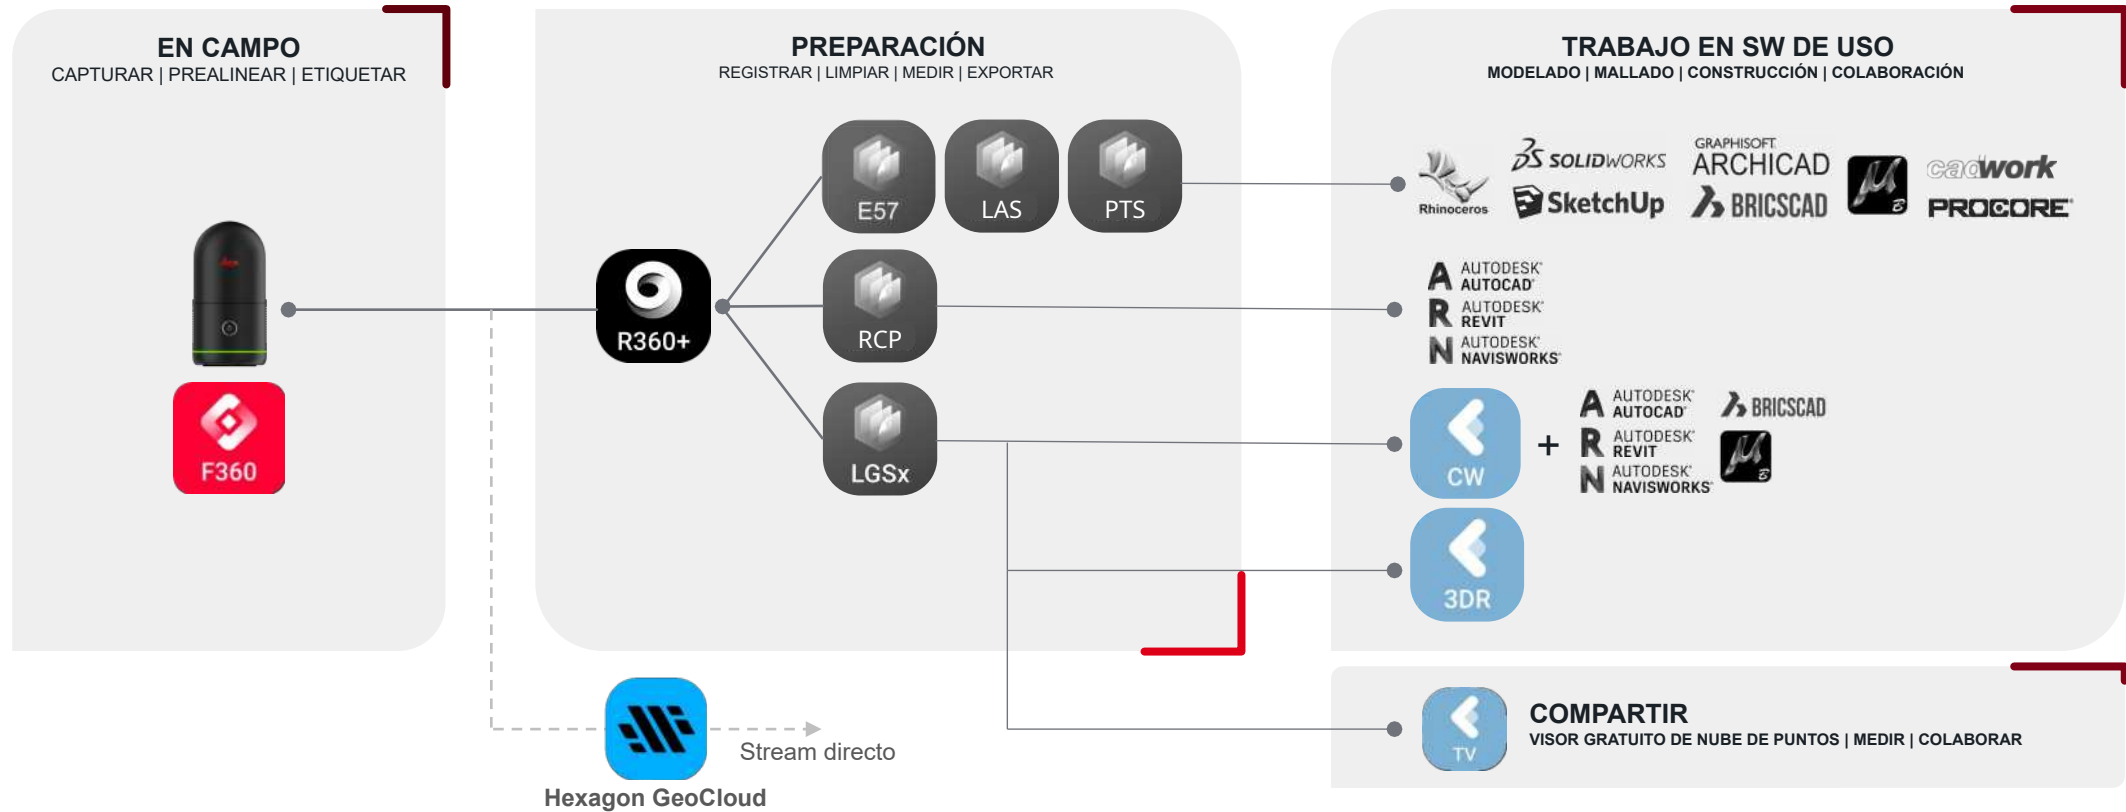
EN CAMPO
CAPTURAR | PREALINEAR | ETIQUETAR

F360

PREPARACIÓN
REGISTRAR | LIMPIAR | MEDIR | EXPORTAR

R360+

E57

LAS

PTS

RCP

LGSx

TRABAJO EN SW DE USO
MODELADO | MALLADO | CONSTRUCCIÓN | COLABORACIÓN

Rhinoceros

SOLIDWORKS

SketchUp

GRAPHISOFT ARCHICAD

BRICSCAD

cadwork

PROCORE

AUTODESK AUTOCAD
AUTODESK REVIT
AUTODESK NAVISWORKS

CW

+

AUTODESK AUTOCAD
AUTODESK REVIT
AUTODESK NAVISWORKS

BRICSCAD

3DR

Hexagon GeoCloud

Stream directo

TV

COMPARTIR
VISOR GRATUITO DE NUBE DE PUNTOS | MEDIR | COLABORAR